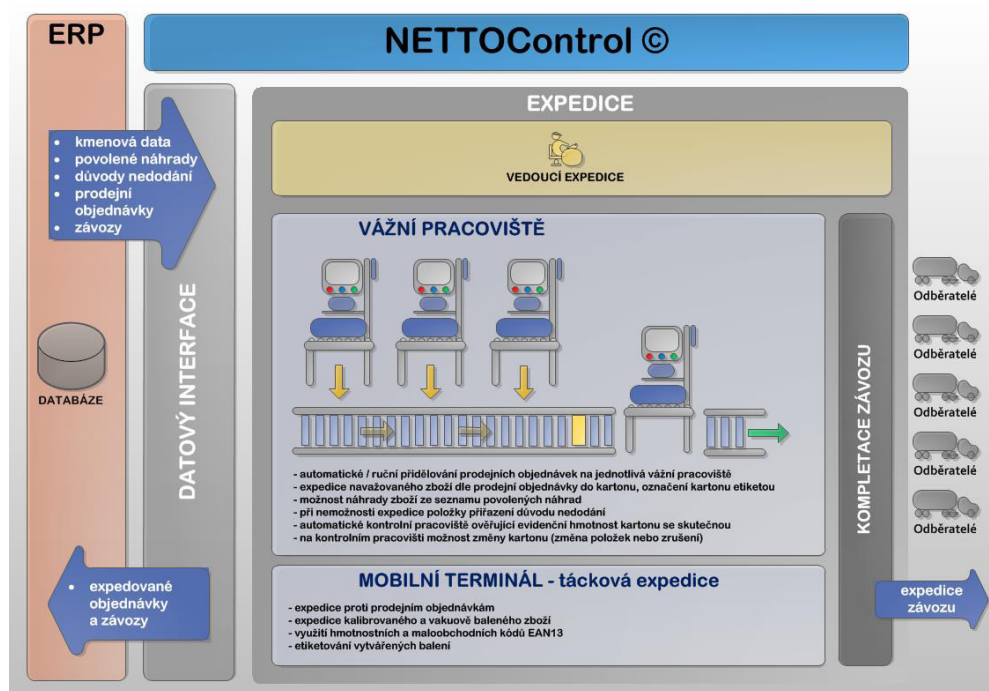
ERP

NETTOControl ©

- kmenová data
- povolené náhrady
- důvody nedodání
- prodejní objednávky
- závozy

DATABÁZE

- expedované objednávky a závozy

DATOVÝ INTERFACE

EXPEDICE

VEDOUCÍ EXPEDICE

VÁŽNÍ PRACOVIŠTĚ

- automatické / ruční přidělování prodejních objednávek na jednotlivá vážní pracoviště
- expedice navažovaného zboží dle prodejní objednávky do kartonu, označení kartonu etiketou
- možnost náhrady zboží ze seznamu povolených náhrad
- při nemožnosti expedice položky přiřazení důvodu nedodání
- automatické kontrolní pracoviště ověřující evidenční hmotnost kartonu se skutečnou
- na kontrolním pracovišti možnost změny kartonu (změna položek nebo zrušení)

MOBILNÍ TERMINÁL - táčková expedice

- expedice proti prodejním objednávkám
- expedice kalibrovaného a vakuově baleného zboží
- využití hmotnostních a maloobchodních kódů EAN13
- etiketování vytvářených balení

KOMPLETACE ZÁVOZU

Odběratelé

Odběratelé

Odběratelé

Odběratelé

Odběratelé

expedice závozu